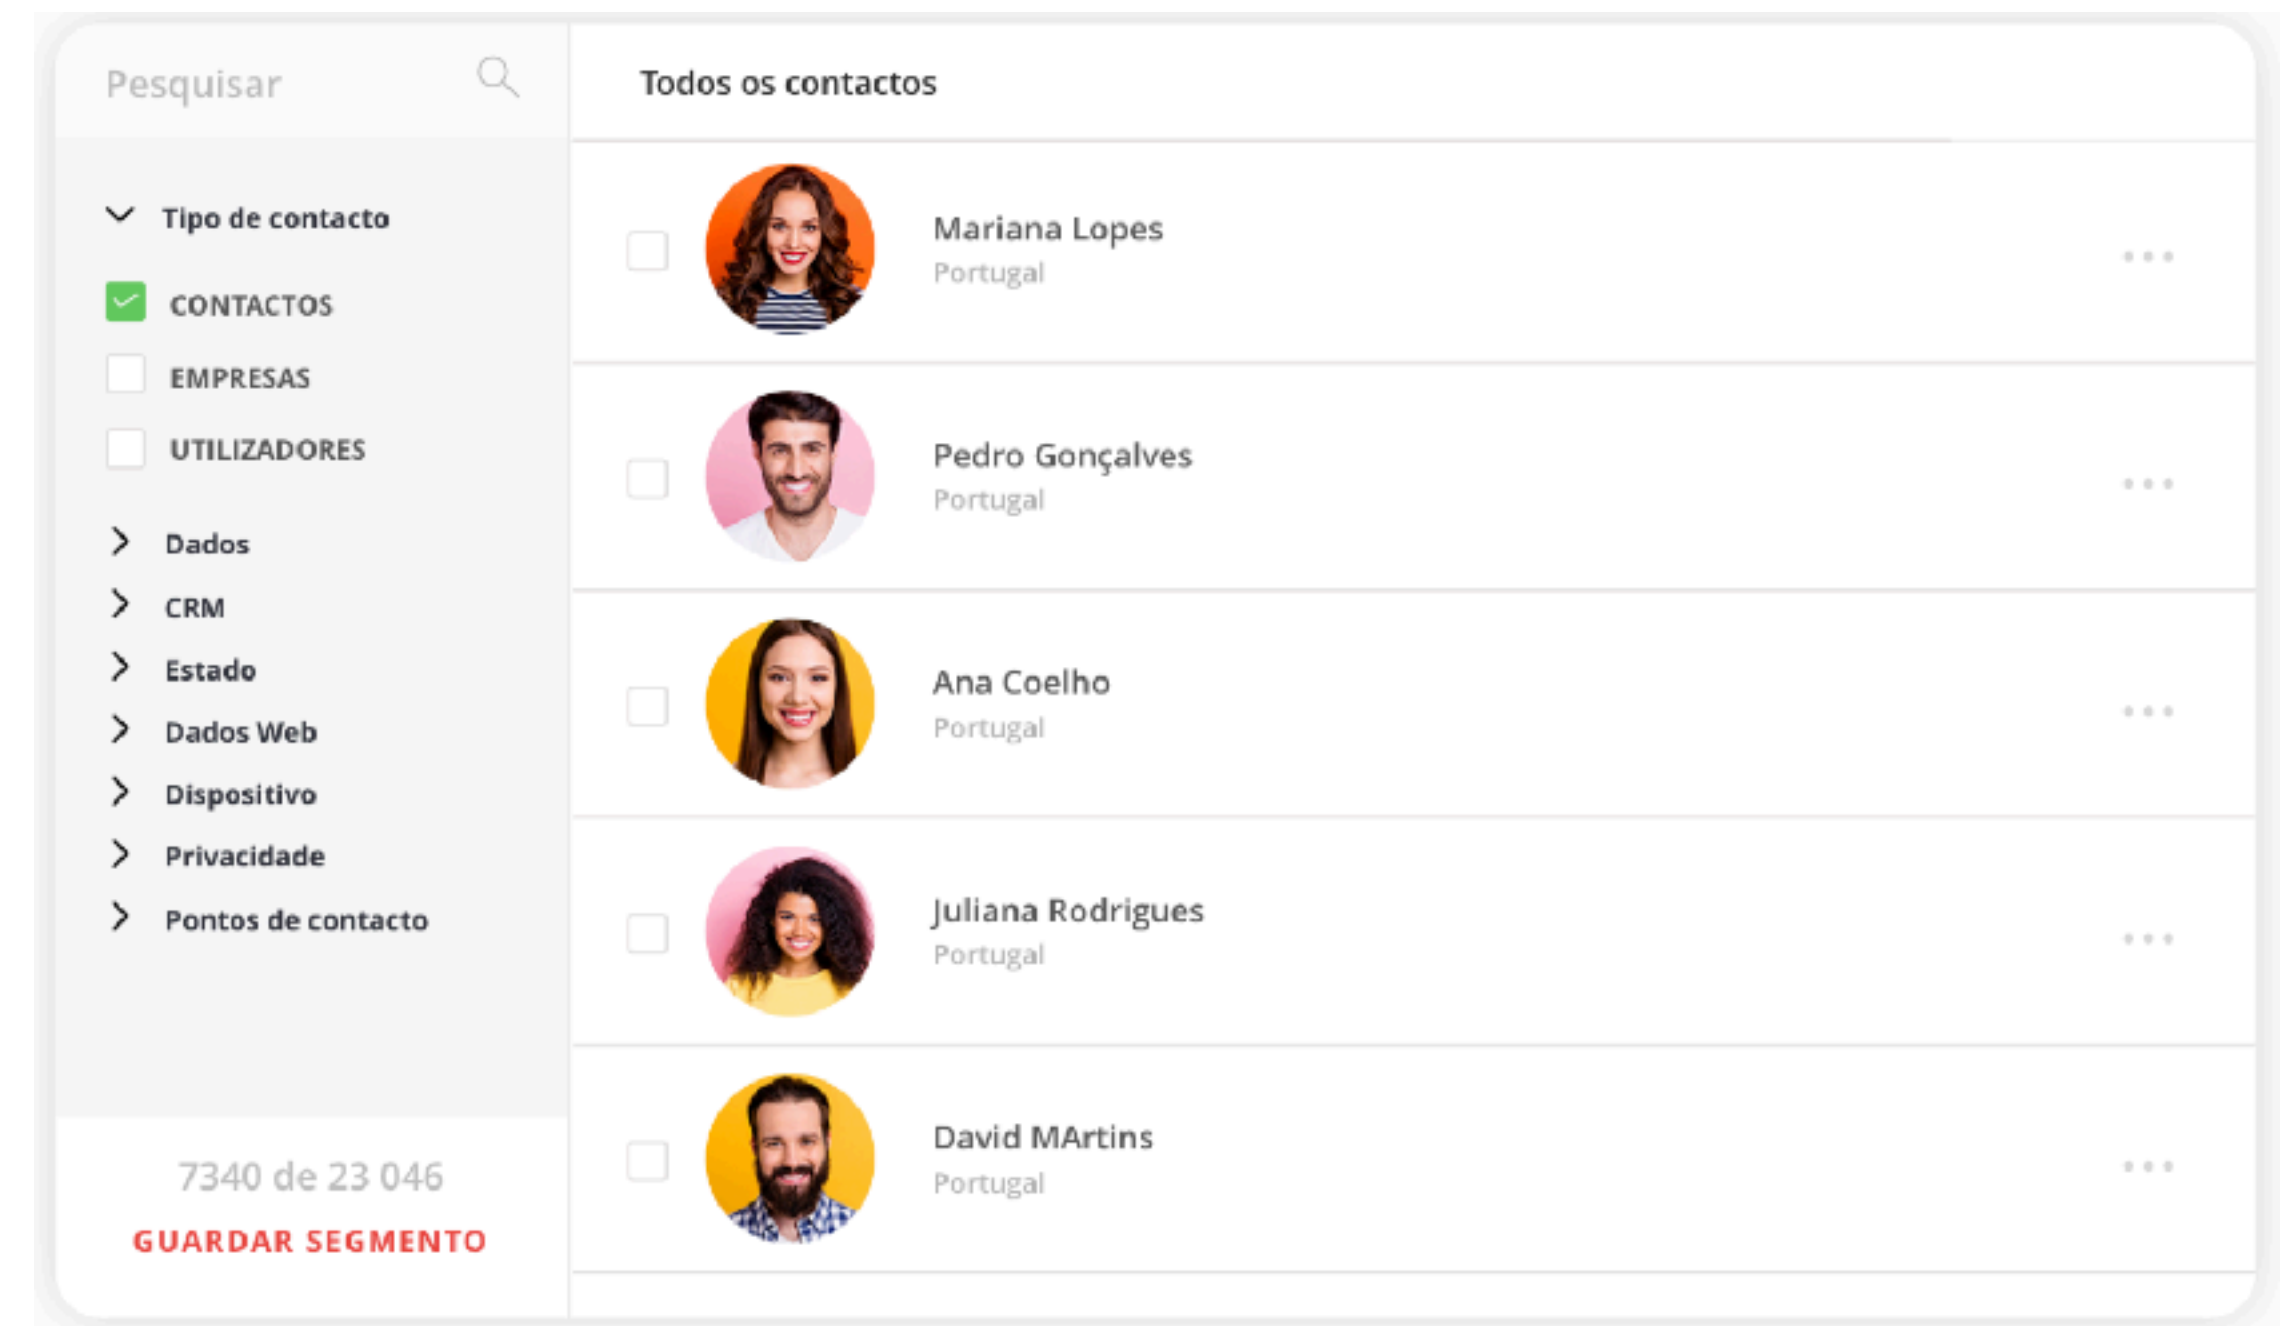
Pesquisar

Tipo de contacto

CONTACTOS

EMPRESAS

UTILIZADORES

Dados

CRM

Estado

Dados Web

Dispositivo

Privacidade

Pontos de contacto

7340 de 23 046

GUARDAR SEGMENTO

Todos os contactos

Mariana Lopes
Portugal

Pedro Gonçalves
Portugal

Ana Coelho
Portugal

Juliana Rodrigues
Portugal

David MArtins
Portugal